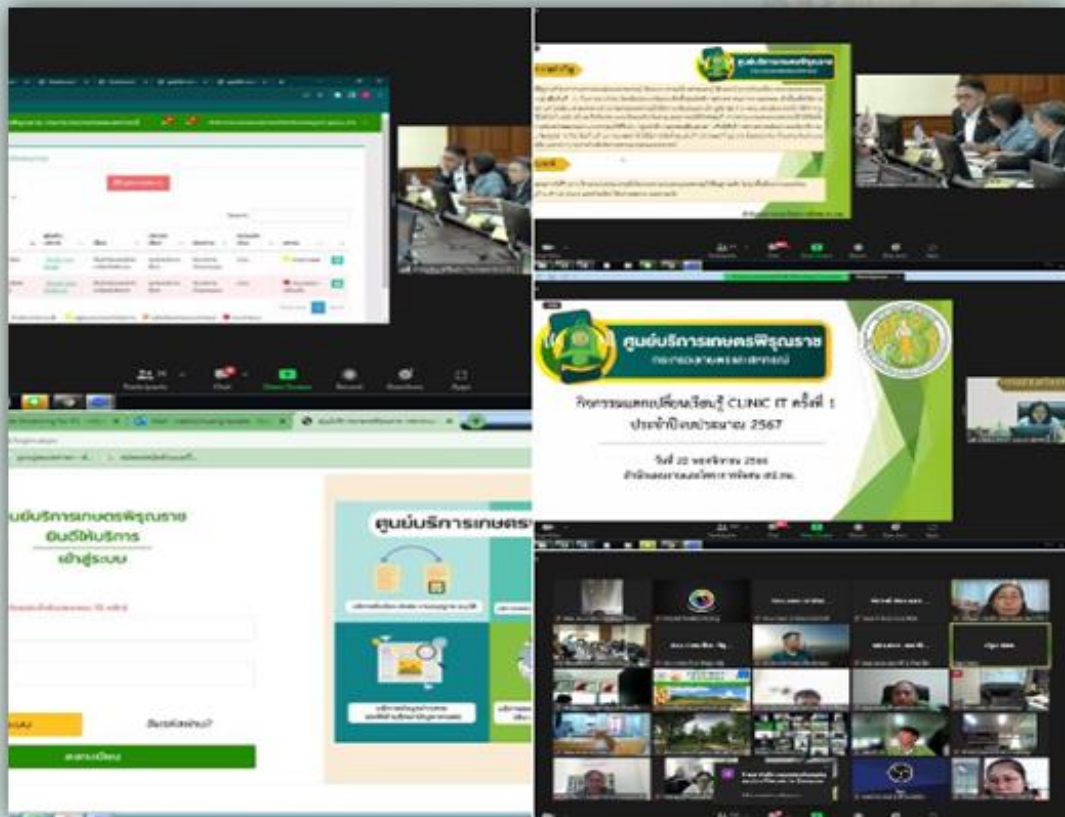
ศูนย์บริการเกษตรพิรุณราช
กรมส่งเสริมสหกรณ์

กิจกรรมแลกเปลี่ยนเรียนรู้ CLINIC IT ครั้งที่ 1
ประจำปีงบประมาณ 2567

วันที่ 22 พฤศจิกายน 2566
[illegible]

ศูนย์บริการเกษตรพิรุณราช
ยินดีให้บริการ
เข้าสู่ระบบ

ลืมรหัสผ่าน?
ลงทะเบียน

ศูนย์บริการเกษตร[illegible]